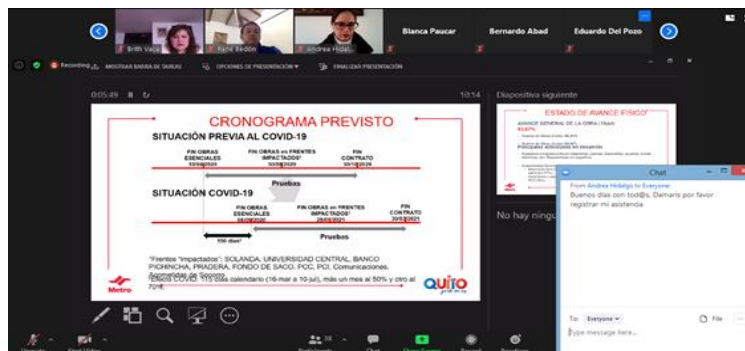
Brith Vaca
Rene Bedón
Andrea Hidalgo
Blanca Paucar
Bernardo Abad
Eduardo Del Pozo

Recording
MOSTRAR BARRA DE TAREAS
OPCIONES DE PRESENTACIÓN
FINALIZAR PRESENTACIÓN

0:05:49
10:14
Diapositiva siguiente

CRONOGRAMA PREVISTO

SITUACIÓN PREVIA AL COVID-19

FIN OBRAS ESENCIALES 10/08/2020
FIN OBRAS en FRENTES "IMPACTADOS" 10/09/2020
FIN CONTRATO 30/10/2020
Pruebas

SITUACIÓN COVID-19

FIN OBRAS ESENCIALES 28/09/2020
FIN OBRAS en FRENTES "IMPACTADOS" 28/03/2021
FIN CONTRATO 20/03/2021
150 días
Pruebas

"Frentes "Impactados": SOLANDA, UNIVERSIDAD CENTRAL, BANCO PICHINCHA, PRADERA, FONDO DE SACO, PCC, PCI, Comunicaciones, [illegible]
Efecto COVID: 115 días calendario (16-mar a 10-jul), más un mes al 50% y otro al 70%

Metro
QUITO

ESTADO DE AVANCE FÍSICO

No hay ningu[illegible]

Chat
From Andrea Hidalgo to Everyone:
Buenos días con tod@s, Damaris por favor registrar mi asistencia

To: Everyone
File
Type message here...